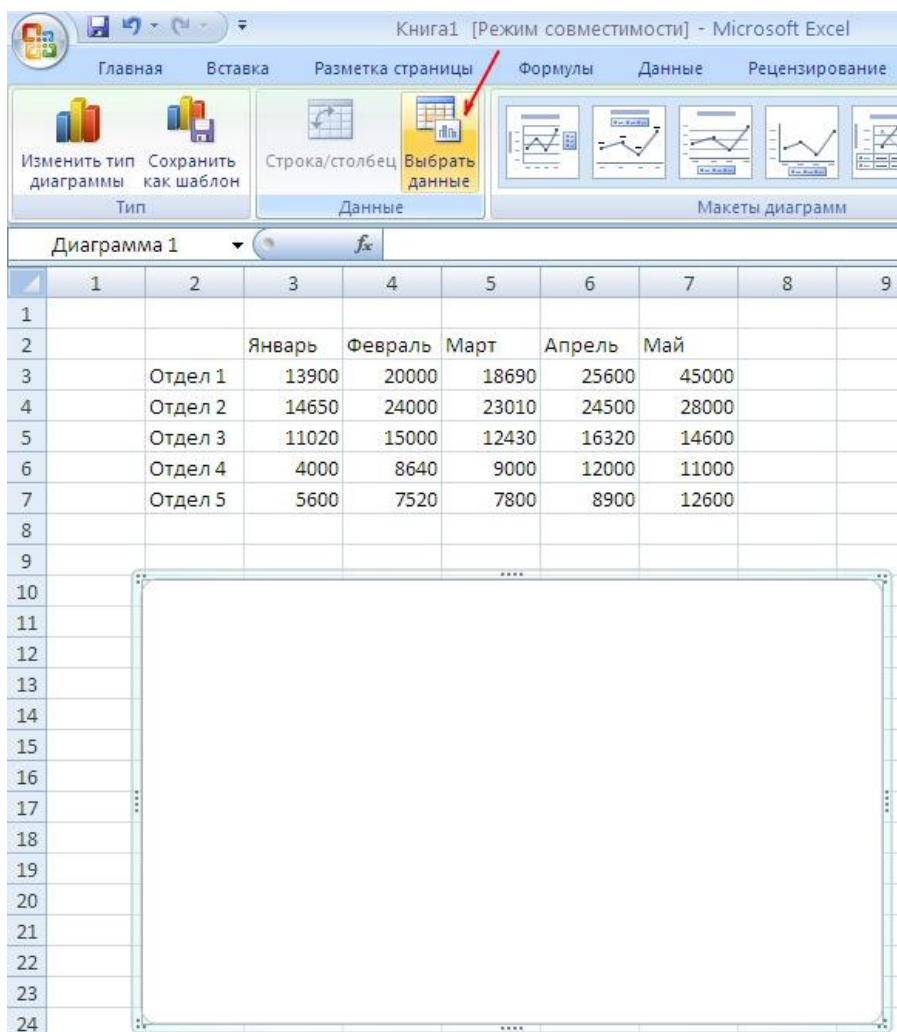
Книга1 [Режим совместимости] - Microsoft Excel

Главная Вставка Разметка страницы Формулы Данные Рецензирование

Изменить тип диаграммы Сохранить как шаблон
Тип

Строка/столбец Выбрать данные
Данные

Макеты диаграмм

Диаграмма 1 $f_x$

| | 1 | 2 | 3 | 4 | 5 | 6 | 7 | 8 | 9 |
|---|---|---|---|---|---|---|---|---|---|
| 1 | | | | | | | | | |
| 2 | | | Январь | Февраль | Март | Апрель | Май | | |
| 3 | | Отдел 1 | 13900 | 20000 | 18690 | 25600 | 45000 | | |
| 4 | | Отдел 2 | 14650 | 24000 | 23010 | 24500 | 28000 | | |
| 5 | | Отдел 3 | 11020 | 15000 | 12430 | 16320 | 14600 | | |
| 6 | | Отдел 4 | 4000 | 8640 | 9000 | 12000 | 11000 | | |
| 7 | | Отдел 5 | 5600 | 7520 | 7800 | 8900 | 12600 | | |
| 8 | | | | | | | | | |
| 9 | | | | | | | | | |

10
11
12
13
14
15
16
17
18
19
20
21
22
23
24